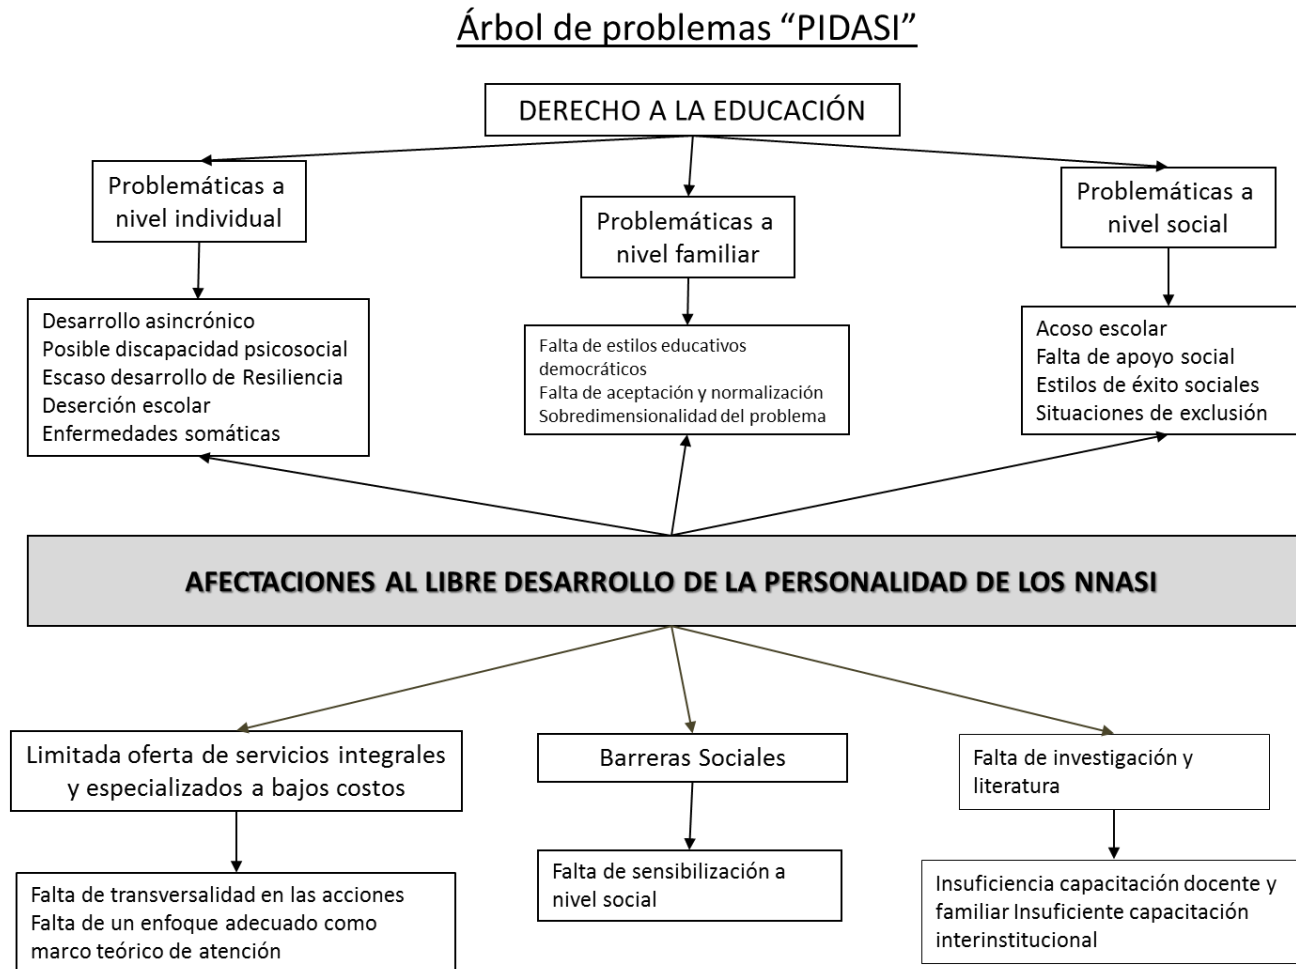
Árbol de problemas "PIDASI"

DERECHO A LA EDUCACIÓN

Problemáticas a nivel individual

Problemáticas a nivel familiar

Problemáticas a nivel social

Desarrollo asincrónico
Posible discapacidad psicosocial
Escaso desarrollo de Resiliencia
Deserción escolar
Enfermedades somáticas

Falta de estilos educativos democráticos
Falta de aceptación y normalización
Sobredimensionalidad del problema

Acoso escolar
Falta de apoyo social
Estilos de éxito sociales
Situaciones de exclusión

AFECTACIONES AL LIBRE DESARROLLO DE LA PERSONALIDAD DE LOS NNASI

Limitada oferta de servicios integrales y especializados a bajos costos

Barreras Sociales

Falta de investigación y literatura

Falta de transversalidad en las acciones
Falta de un enfoque adecuado como marco teórico de atención

Falta de sensibilización a nivel social

Insuficiencia capacitación docente y familiar Insuficiente capacitación interinstitucional